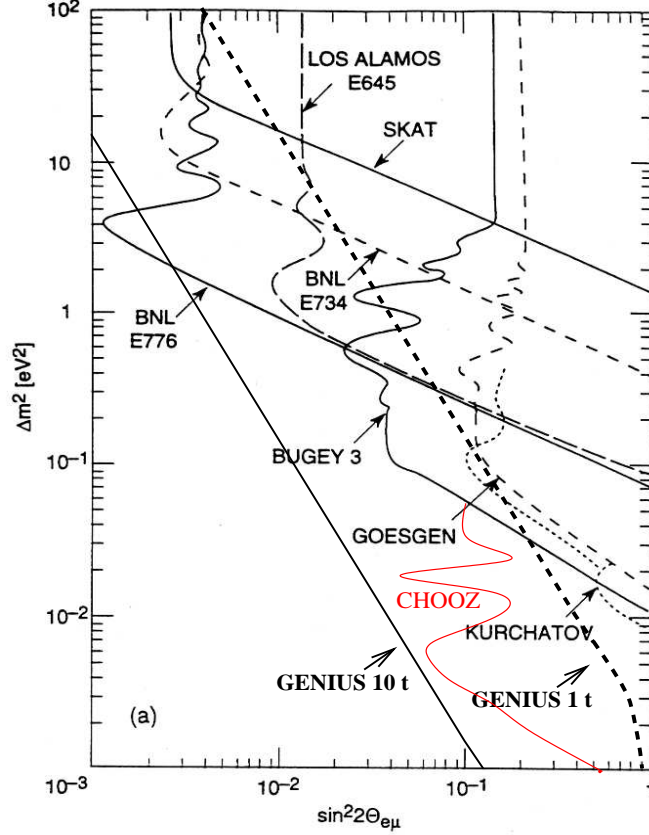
$10^2$
$10$
$1$
$10^{-1}$
$10^{-2}$
$\Delta m^2$ [eV$^2$]
LOS ALAMOS E645
SKAT
BNL E734
BNL E776
BUGEY 3
GOESGEN
CHOOZ
KURCHATOV
GENIUS 10 t
GENIUS 1 t
(a)
$10^{-3}$
$10^{-2}$
$10^{-1}$
$\sin^2 2\Theta_{e\mu}$